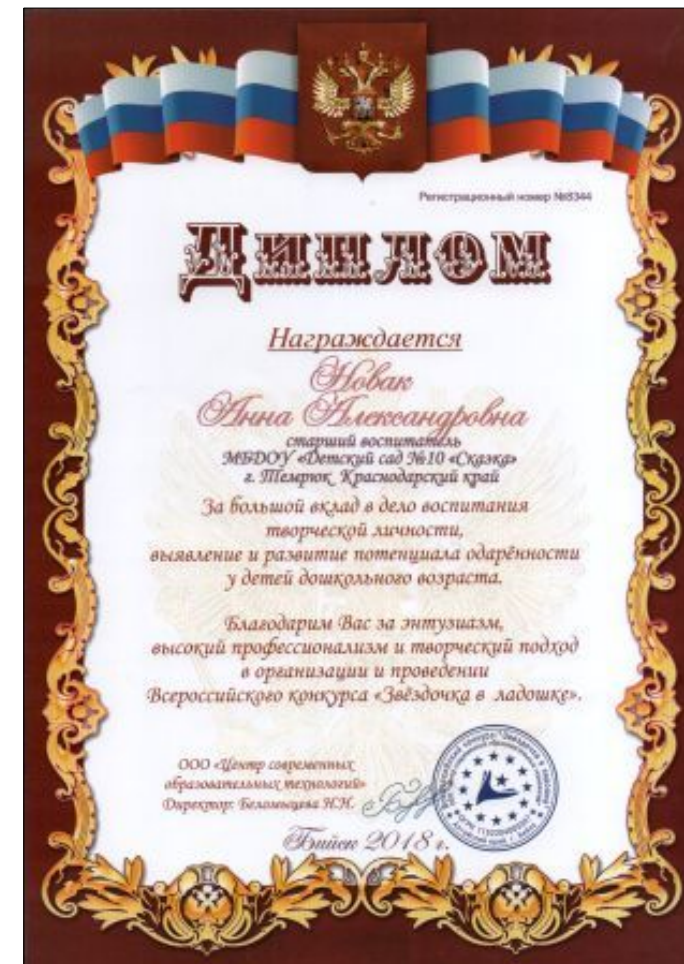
Регистрационный номер №5344

ДИПЛОМ

Награждается

Новак
Анна Александровна
старший воспитатель
МБДОУ «Детский сад №10 «Сказка»
г. Темрюк, Краснодарский край

За большой вклад в дело воспитания творческой личности, выявление и развитие потенциала одарённости у детей дошкольного возраста.

Благодарим Вас за энтузиазм, высокий профессионализм и творческий подход в организации и проведении Всероссийского конкурса «Звёздочка в ладошке».

ООО «Центр современных образовательных технологий»
Директор: Беломыцева Н.Н.

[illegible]

Бийск 2018 г.